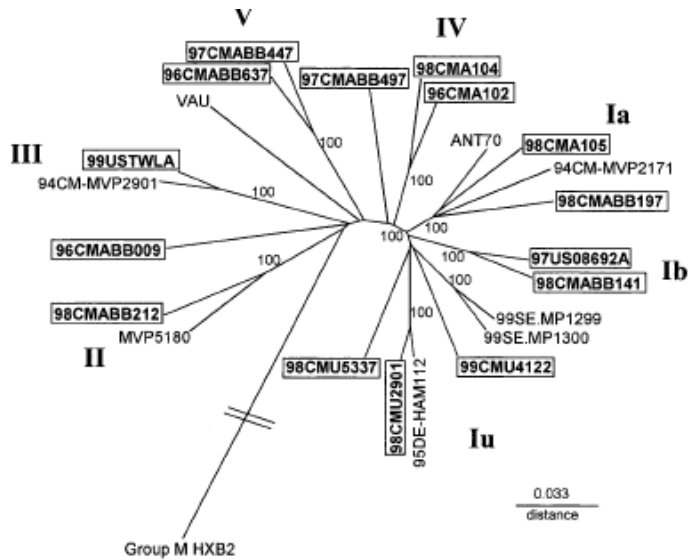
V
IV
97CMABB447
96CMABB637
97CMABB497
98CMA104
96CMA102
VAU
Ia
ANT70
98CMA105
III
100
99USTWLA
94CM-MVP2171
94CM-MVP2901
100
100
98CMABB197
96CMABB009
100
100
97US08692A
100
Ib
98CMABB141
100
100
99SE.MP1299
98CMABB212
99SE.MP1300
MVP5180
II
100
98CMU5337
99CMU4122
98CMU2901
95DE-HAM112
Iu
0.033
distance
Group M HXB2